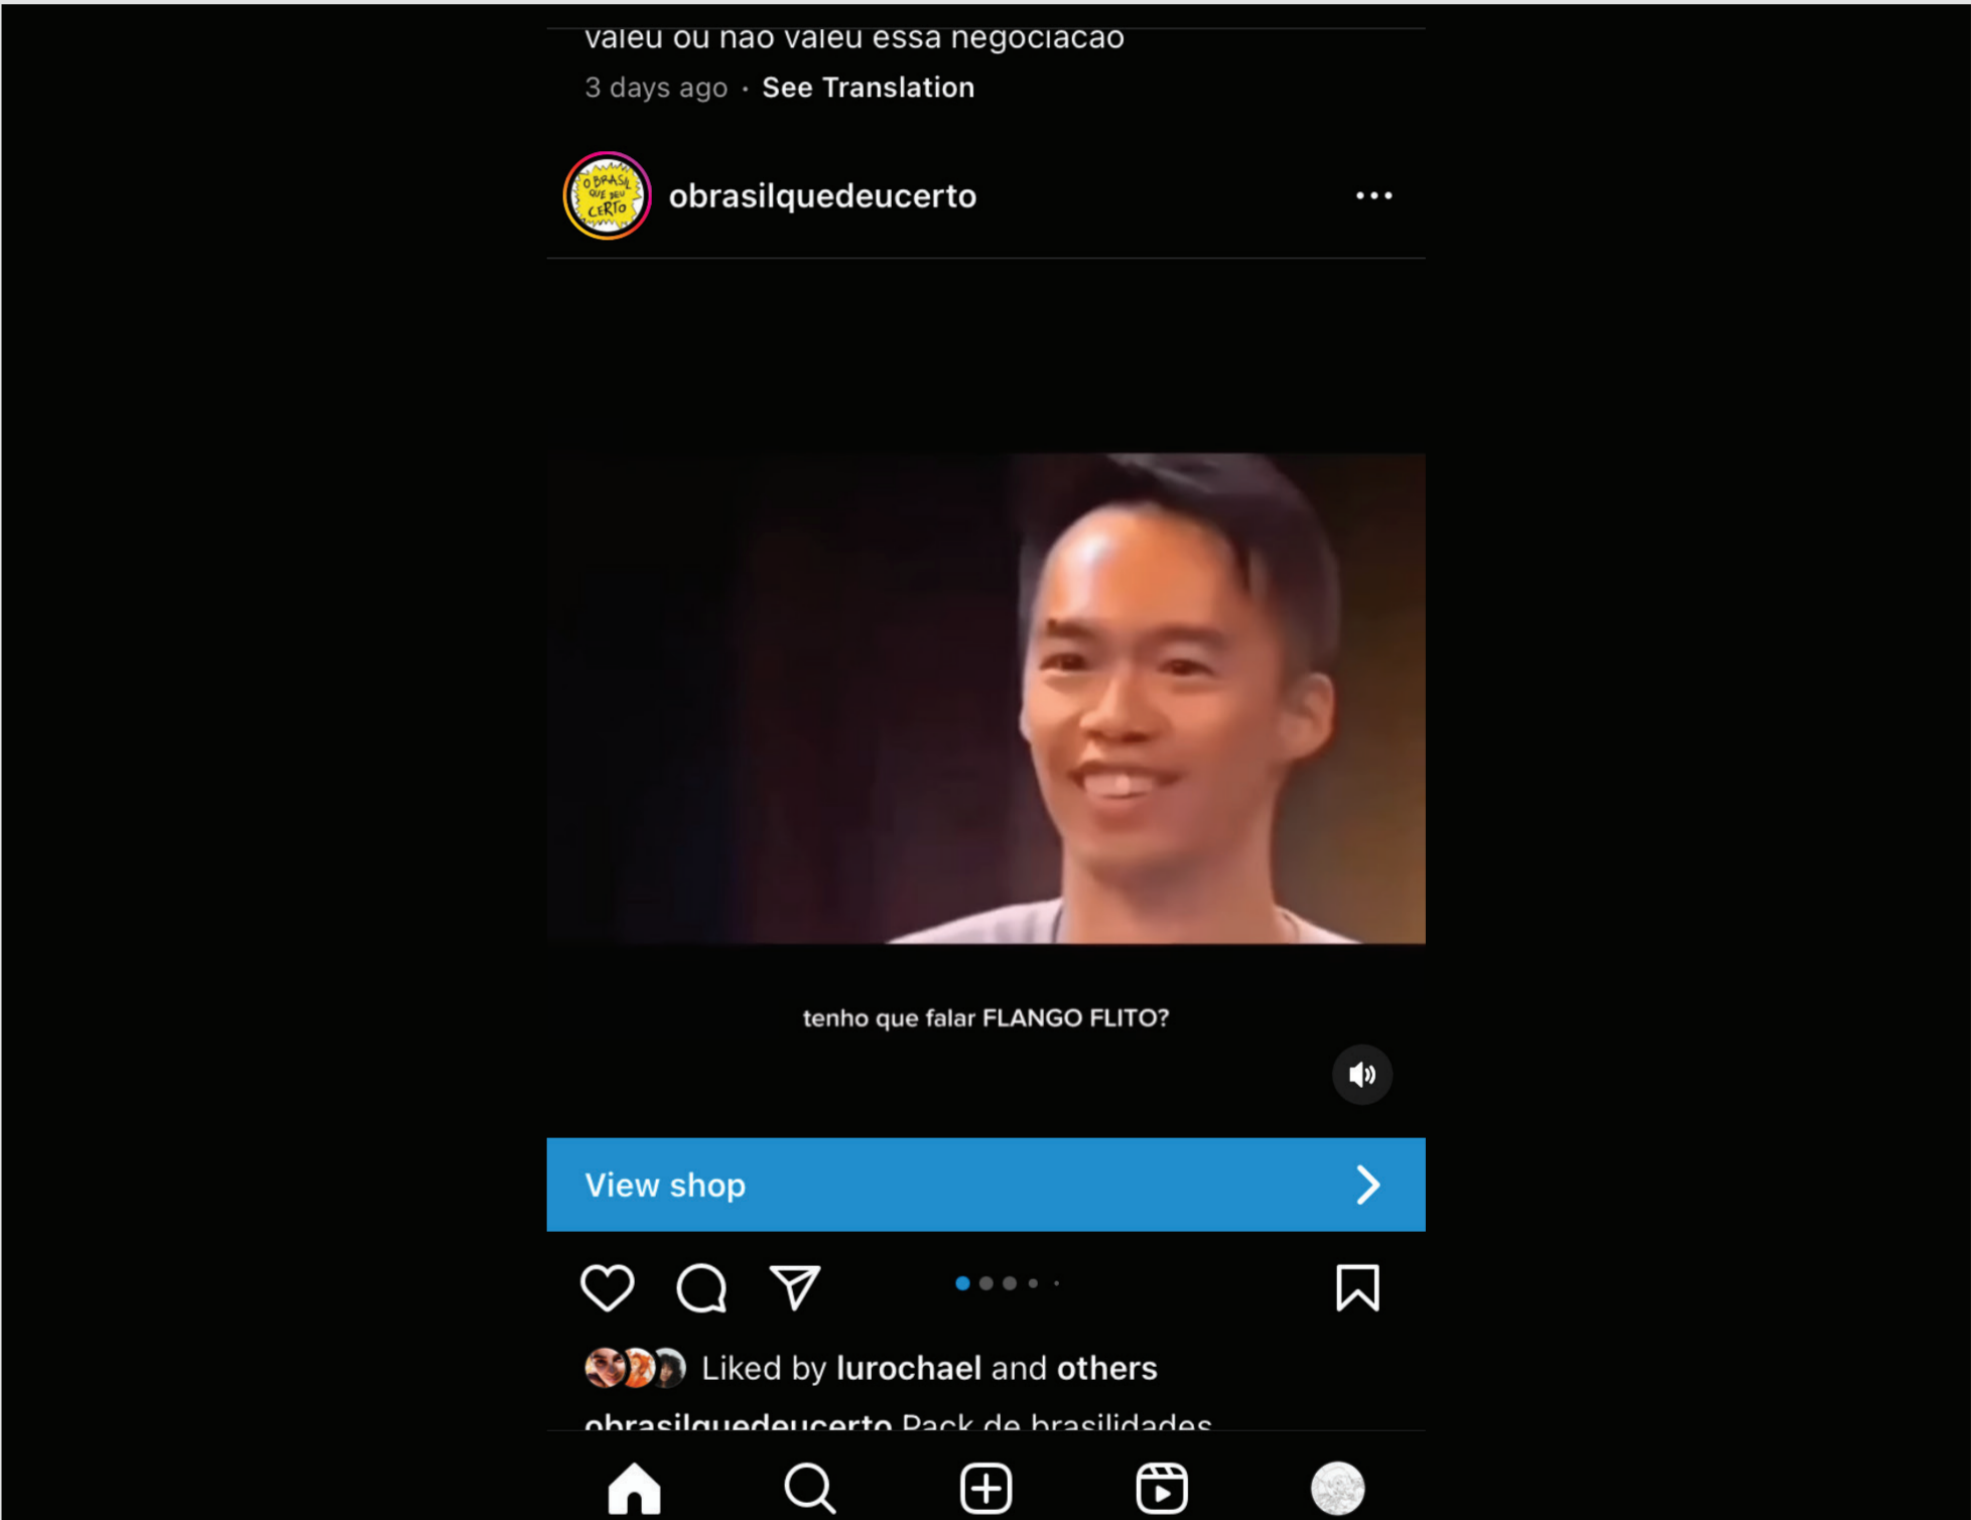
valeu ou nao valeu essa negociacao
3 days ago · See Translation

O BRASIL QUE DEU CERTO

obrasilquedeucerto

tenho que falar FLANGO FLITO?

View shop

Liked by lurochael and others

obrasilquedeucerto Pack de brasilidades